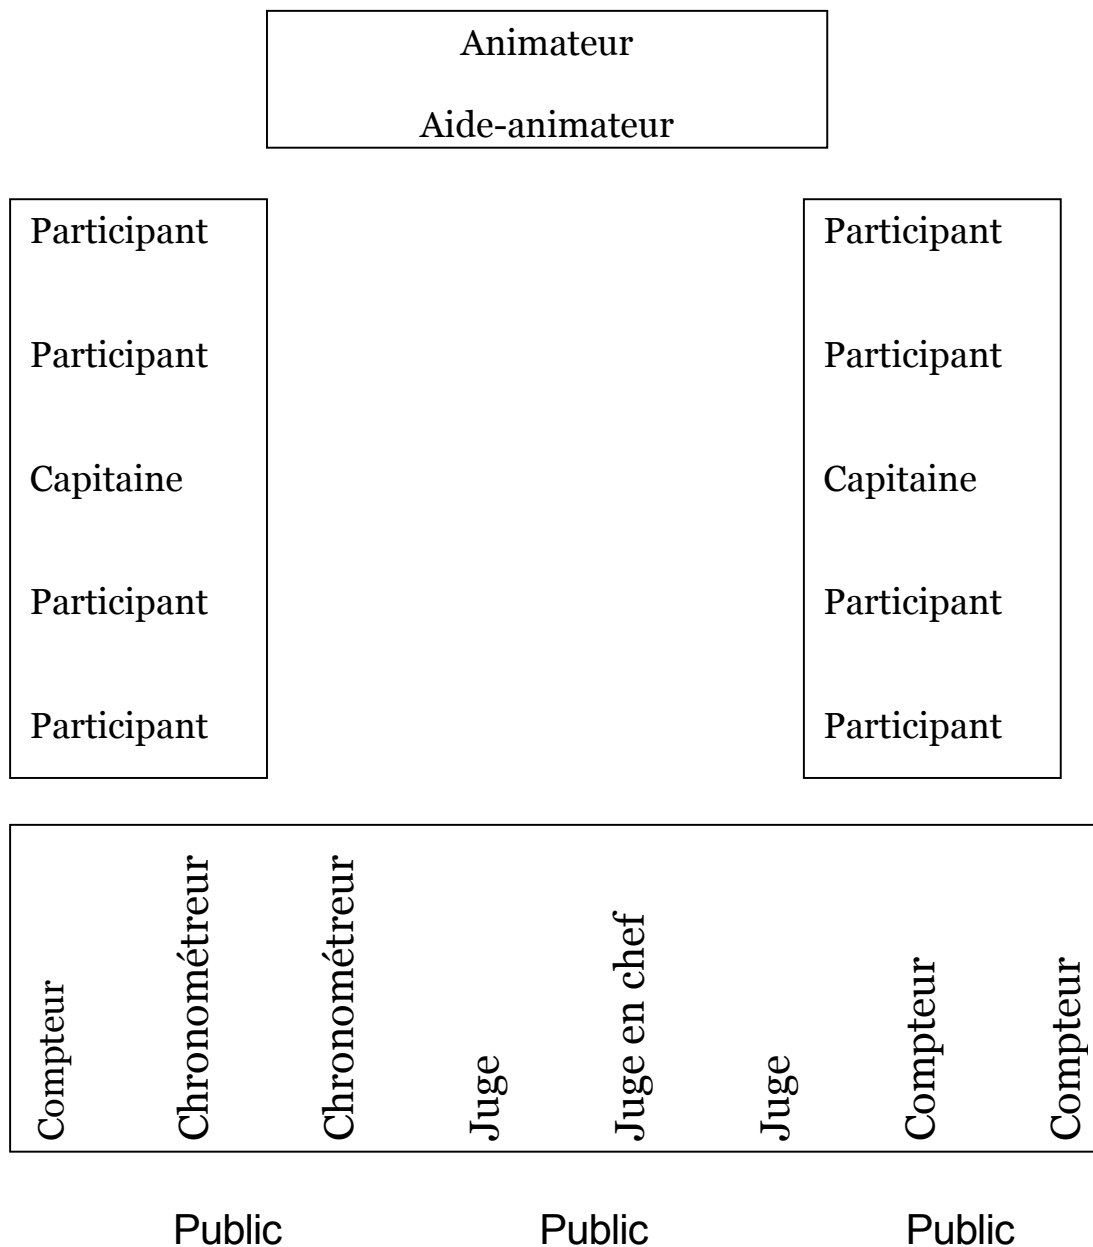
Animateur

Aide-animateur

Participant

Participant

Capitaine

Participant

Participant

Participant

Participant

Capitaine

Participant

Participant

Compteur

Chronométreur

Chronométreur

Juge

Juge en chef

Juge

Compteur

Compteur

Public Public Public